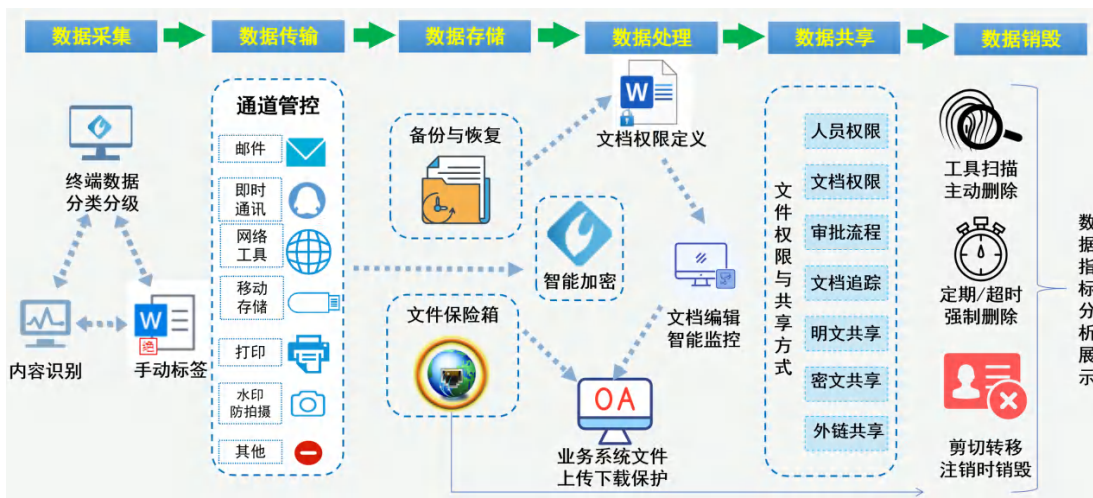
数据采集
数据传输
数据存储
数据处理
数据共享
数据销毁

终端数据分类分级
内容识别
手动标签

通道管控
邮件
即时通讯
网络工具
移动存储
打印
水印防拍摄
其他

备份与恢复
智能加密
文件保险箱

文档权限定义
文档编辑智能监控
OA
业务系统文件上传下载保护

文件权限与共享方式
人员权限
文档权限
审批流程
文档追踪
明文共享
密文共享
外链共享

工具扫描主动删除
定期/超时强制删除
剪切转移注销时销毁

数据指标分析展示